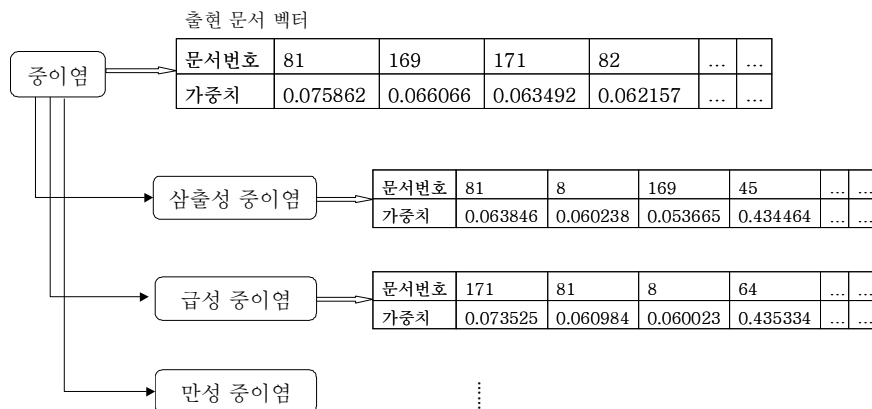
출현 문서 벡터

중이염

| 문서번호 | 81 | 169 | 171 | 82 | … | … |
|---|---|---|---|---|---|---|
| 가중치 | 0.075862 | 0.066066 | 0.063492 | 0.062157 | … | … |

삼출성 중이염

| 문서번호 | 81 | 8 | 169 | 45 | … | … |
|---|---|---|---|---|---|---|
| 가중치 | 0.063846 | 0.060238 | 0.053665 | 0.434464 | … | … |

급성 중이염

| 문서번호 | 171 | 81 | 8 | 64 | … | … |
|---|---|---|---|---|---|---|
| 가중치 | 0.073525 | 0.060984 | 0.060023 | 0.435334 | … | … |

만성 중이염